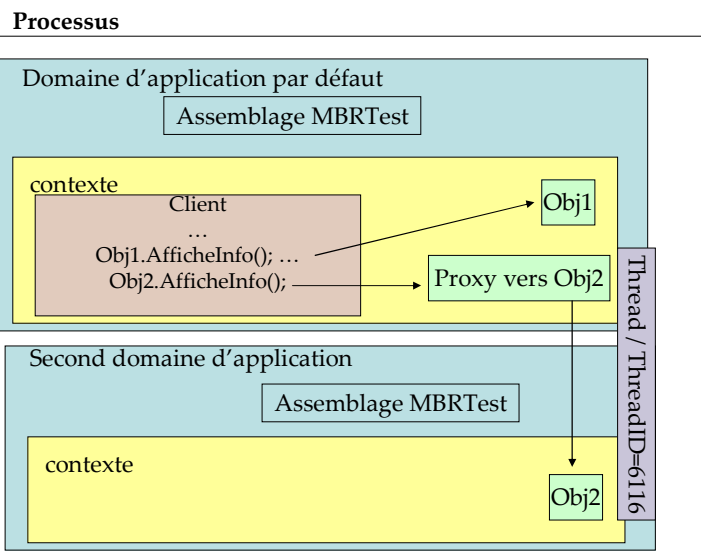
Processus

Domaine d'application par défaut

Assemblage MBRTest

contexte

Client
…
Obj1.AfficheInfo(); …
Obj2.AfficheInfo();

Obj1

Proxy vers Obj2

Thread / ThreadID=6116

Second domaine d'application

Assemblage MBRTest

contexte

Obj2